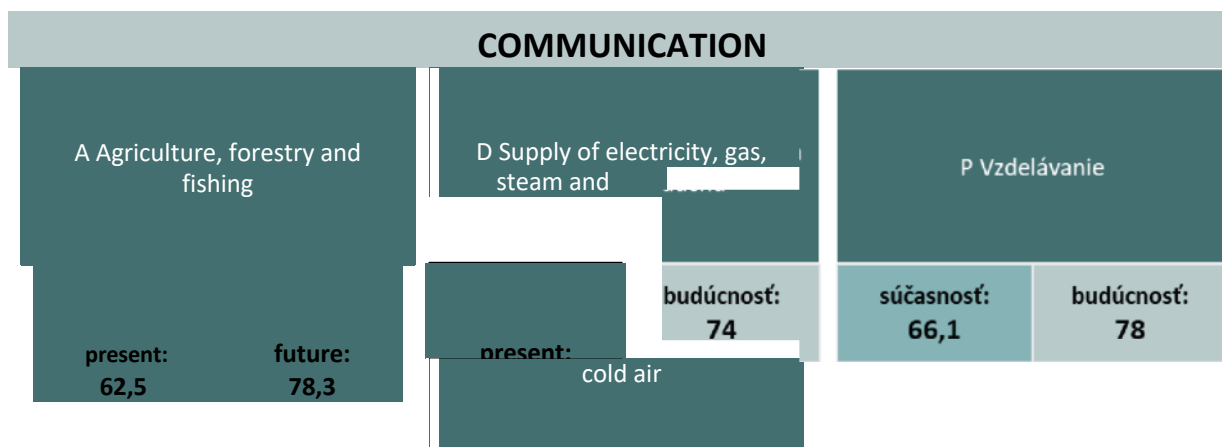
COMMUNICATION

A Agriculture, forestry and fishing

present: 62,5

future: 78,3

D Supply of electricity, gas, steam and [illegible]

present:

cold air

budúcnosť: 74

P Vzdelávanie

súčasnosť: 66,1

budúcnosť: 78